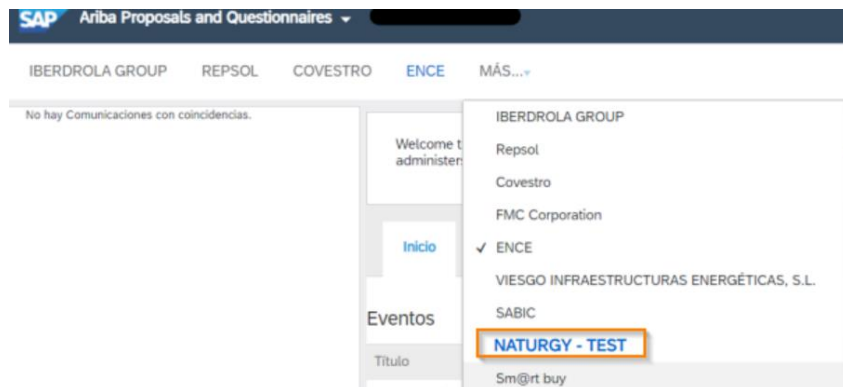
SAP Ariba Proposals and Questionnaires

IBERDROLA GROUP REPSOL COVESTRO ENCE MÁS...

No hay Comunicaciones con coincidencias.

Welcome t administer

Inicio

Eventos

Título

IBERDROLA GROUP
Repsol
Covestro
FMC Corporation
✓ ENCE
VIESGO INFRAESTRUCTURAS ENERGÉTICAS, S.L.
SABIC
NATURGY - TEST
Sm@rt buy